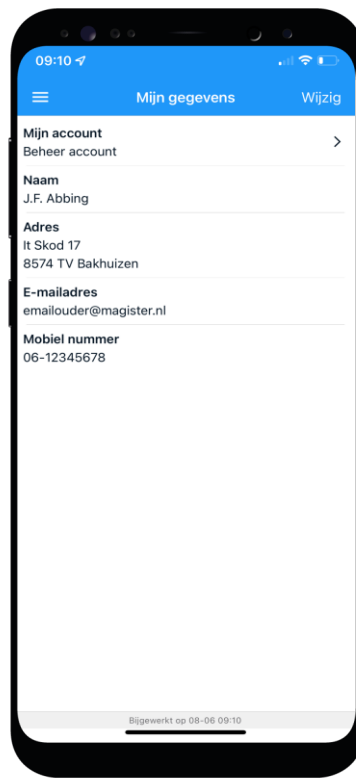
09:10

Mijn gegevens

Wijzig

Mijn account
Beheer account

Naam
J.F. Abbing

Adres
It Skod 17
8574 TV Bakhuizen

E-mailadres
emailouder@magister.nl

Mobiel nummer
06-12345678

Bijgewerkt op 08-06 09:10